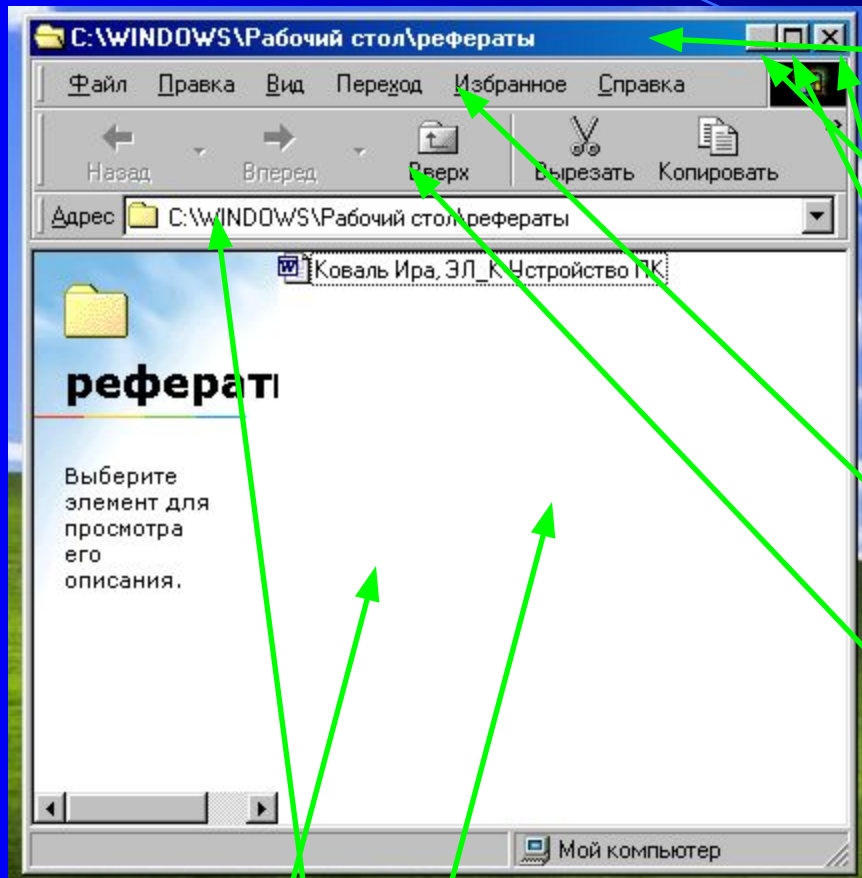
C:\WINDOWS\Рабочий стол\рефераты

Файл Правка Вид Переход Избранное Справка

Назад Вперед Вверх Вырезать Копировать

Адрес C:\WINDOWS\Рабочий стол\рефераты

Коваль Ира, ЭЛ_К Устройство ПК

рефераты

Выберите элемент для просмотра его описания.

Мой компьютер